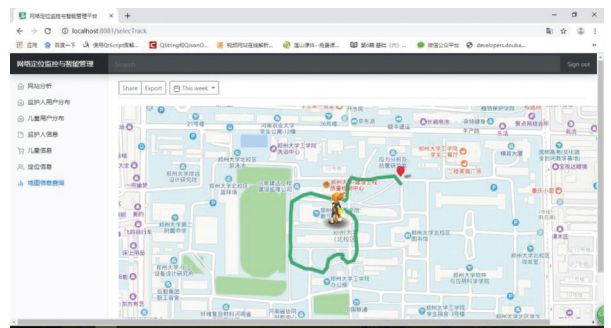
网络定位监控与智能管理平台 ×
+
localhost:8081/selectTrack
应用 百度一下 使用QtScript控制... QString和QJsonO... 视频网站在线解析... 蓝山课件-免费课... 第6课 基础（六）... 微信公众平台 developers.douba...
网络定位监控与智能管理
Search
Sign out
网站分析
监护人用户分布
儿童用户分布
监护人信息
儿童信息
定位信息
地图信息查询
Share
Export
This week
郑州大学工学院
郑州大学工学院
郑州大学
郑州大学
郑州大学工学院
郑州大学工学院